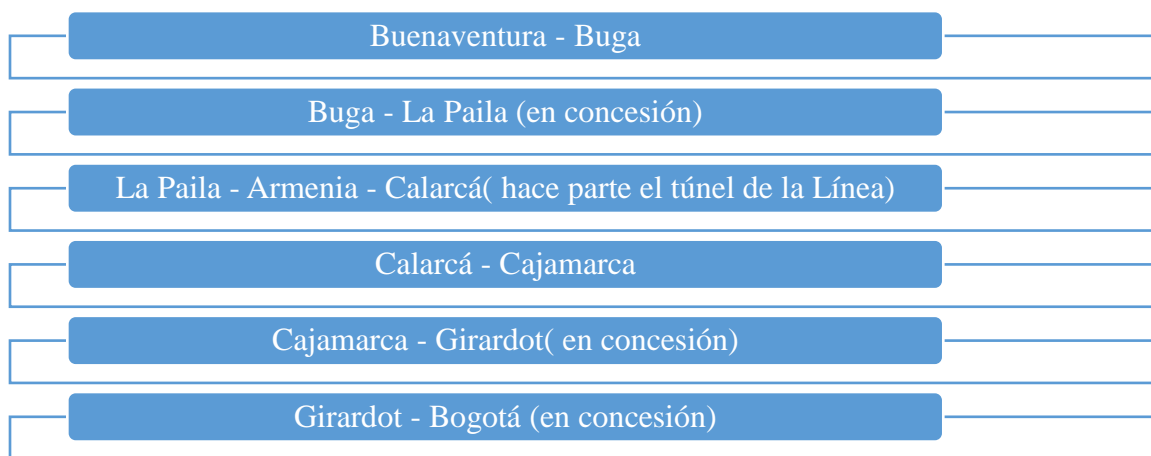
Buenaventura - Buga

Buga - La Paila (en concesión)

La Paila - Armenia - Calarcá( hace parte el túnel de la Línea)

Calarcá - Cajamarca

Cajamarca - Girardot( en concesión)

Girardot - Bogotá (en concesión)